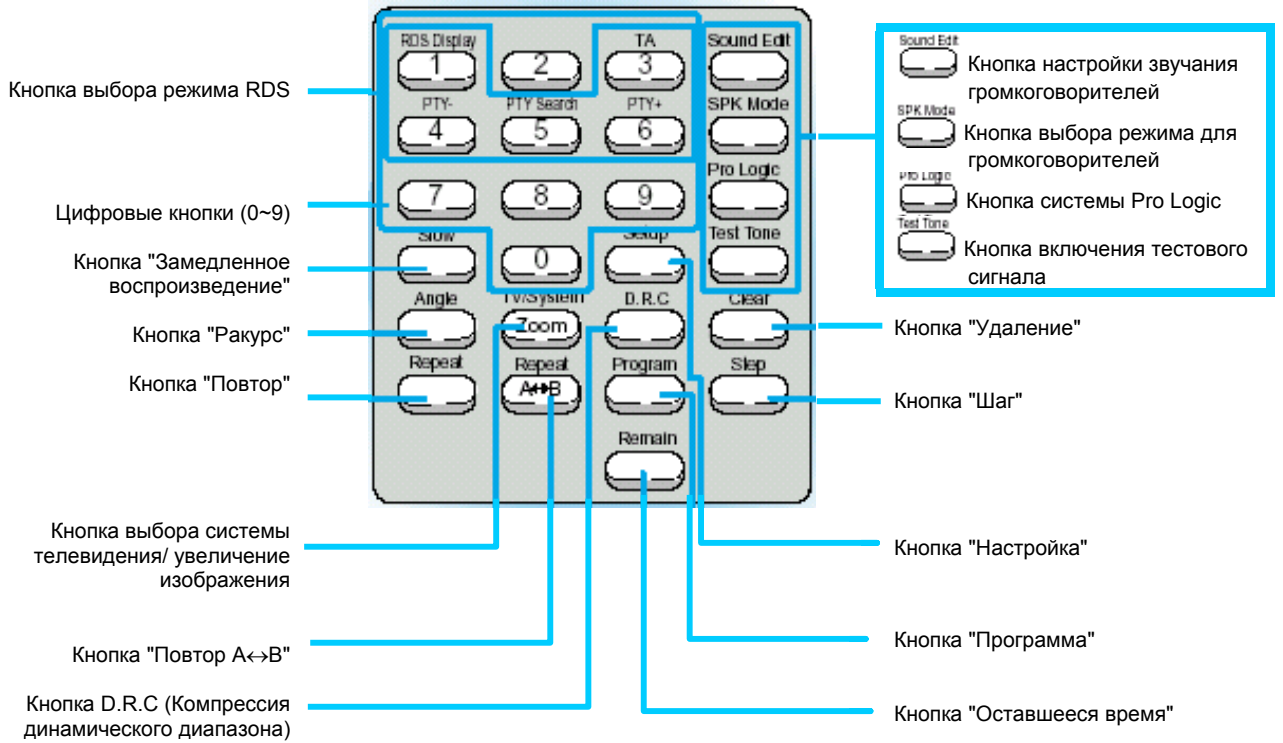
Кнопка выбора режима RDS

Цифровые кнопки (0~9)

Кнопка "Замедленное воспроизведение"

Кнопка "Ракурс"

Кнопка "Повтор"

Кнопка выбора системы телевидения/ увеличение изображения

Кнопка "Повтор A↔B"

Кнопка D.R.C (Компрессия динамического диапазона)

RDS Display 1
2
TA 3
Sound Edit
PTY- 4
PTY Search 5
PTY+ 6
SPK Mode
Pro Logic
7
8
9
Test Tone
Slow
0
Setup
Angle
TV/System Zoom
D.R.C
Clear
Repeat
Repeat A↔B
Program
Step
Remain

Sound Edit
Кнопка настройки звучания громкоговорителей
SPK Mode
Кнопка выбора режима для громкоговорителей
Pro Logic
Кнопка системы Pro Logic
Test Tone
Кнопка включения тестового сигнала

Кнопка "Удаление"

Кнопка "Шаг"

Кнопка "Настройка"

Кнопка "Программа"

Кнопка "Оставшееся время"